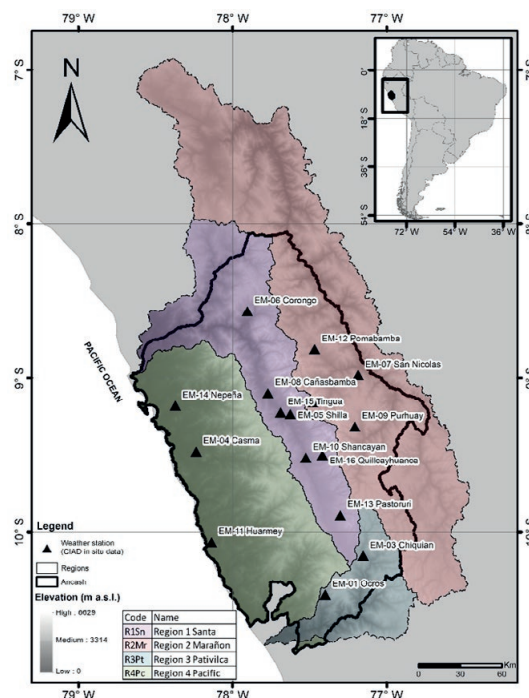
79° W
78° W
77° W

7° S
8° S
9° S
10° S

N

0°
18° S
36° S
54° S
72° W
54° W
36° W

PACIFIC OCEAN

EM-06 Corongo
EM-12 Pomabamba
EM-07 San Nicolas
EM-08 Cañasbamba
EM-14 Nepeña
EM-15 Tingua
EM-05 Shilla
EM-09 Purhuay
EM-04 Casma
EM-10 Shancayan
EM-16 Quilloyhuance
EM-13 Pastoruri
EM-11 Huarmey
EM-03 Chiquian
EM-01 Ocros

Legend
Weather station (CIAD in situ data)
Regions
Ancash

Elevation (m a.s.l.)
High : 6029
Medium : 3314
Low : 0

| Code | Name |
|---|---|
| R1Sn | Region 1 Santa |
| R2Mr | Region 2 Marañon |
| R3Pt | Region 3 Pativilca |
| R4Pc | Region 4 Pacific |

Km
0 30 60

79° W
78° W
77° W